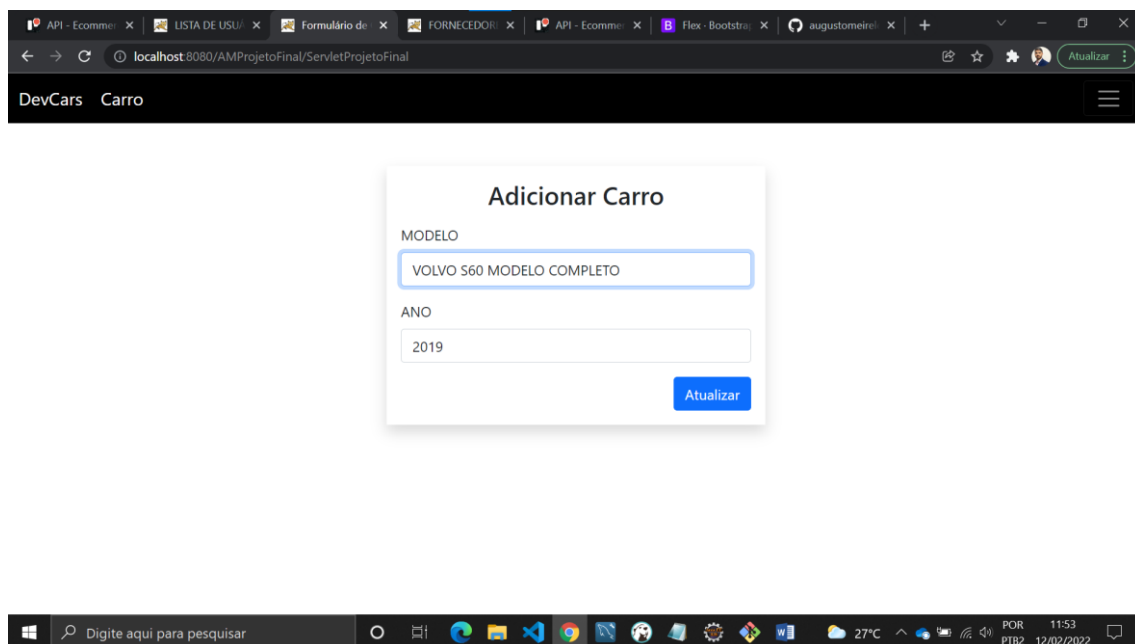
API - Ecommer × | LISTA DE USUÁ × | Formulário de × | FORNECEDOR × | API - Ecommer × | B Flex - Bootstra × | augustomeirel × | +

localhost:8080/AMProjetoFinal/ServletProjetoFinal

Atualizar

DevCars Carro

Adicionar Carro

MODELO

VOLVO S60 MODELO COMPLETO

ANO

2019

Atualizar

Digite aqui para pesquisar

27°C POR PTB2 11:53 12/02/2022